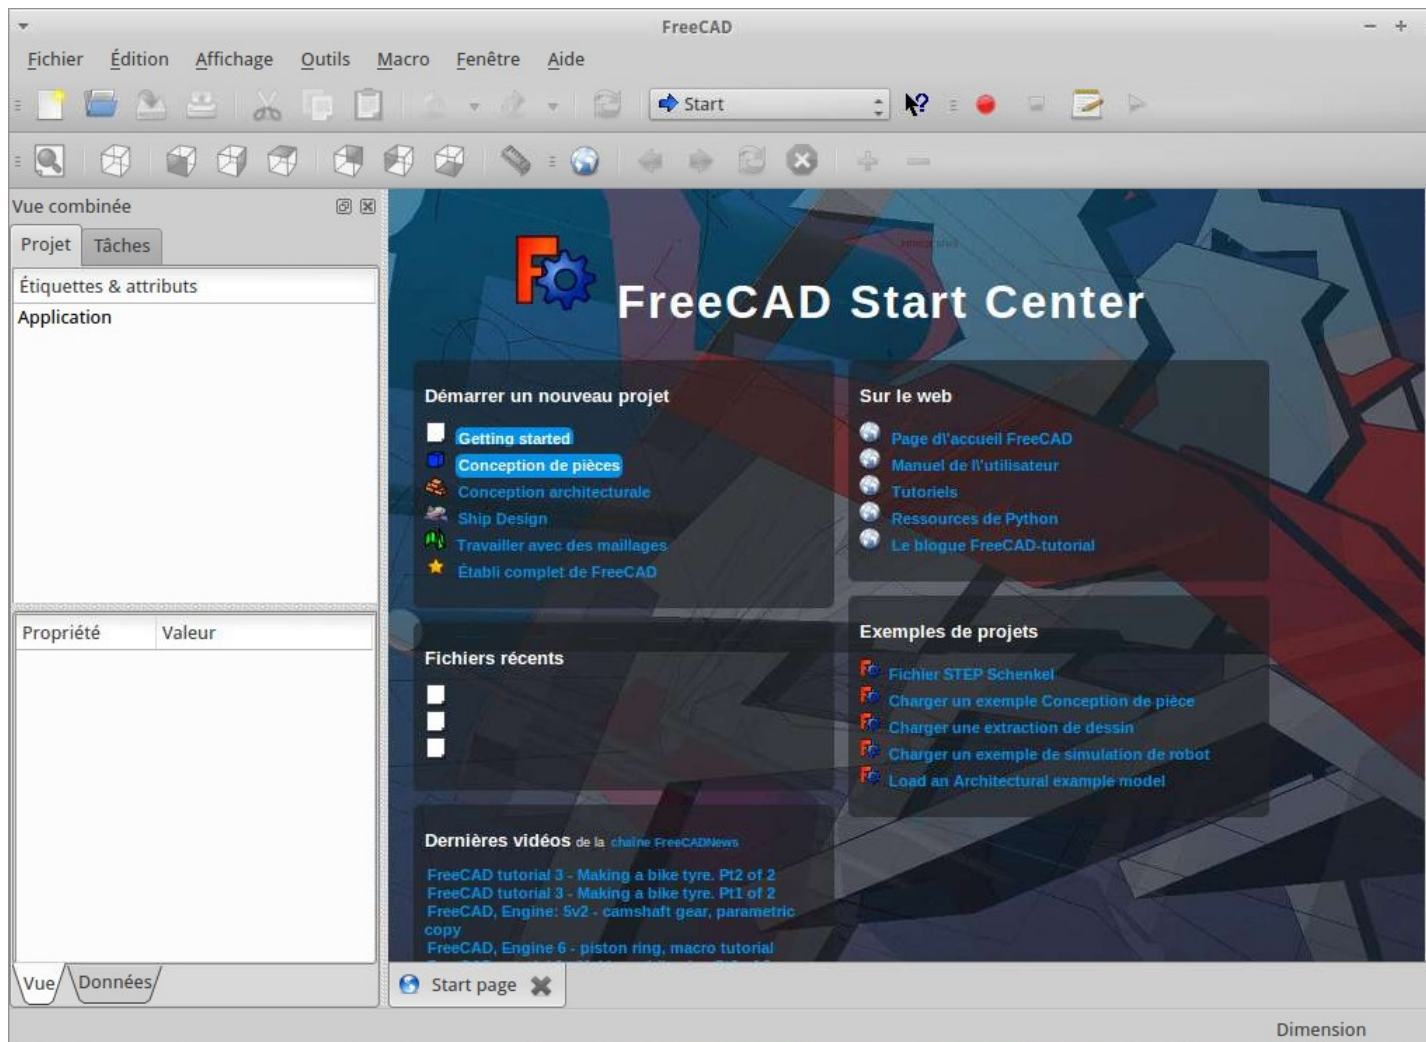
FreeCAD

Fichier Édition Affichage Outils Macro Fenêtre Aide

Start

Vue combinée

Projet Tâches

Étiquettes & attributs
Application

| Propriété | Valeur |
|---|---|

Vue Données

FreeCAD Start Center

Démarrer un nouveau projet
Getting started
Conception de pièces
Conception architecturale
Ship Design
Travailler avec des maillages
Établi complet de FreeCAD

Sur le web
Page d'accueil FreeCAD
Manuel de l'utilisateur
Tutoriels
Ressources de Python
Le blogue FreeCAD-tutorial

Fichiers récents

Exemples de projets
Fichier STEP Schenkel
Charger un exemple Conception de pièce
Charger une extraction de dessin
Charger un exemple de simulation de robot
Load an Architectural example model

Dernières vidéos de la chaîne FreeCADNews
FreeCAD tutorial 3 - Making a bike tyre. Pt2 of 2
FreeCAD tutorial 3 - Making a bike tyre. Pt1 of 2
FreeCAD, Engine: 5v2 - camshaft gear, parametric copy
FreeCAD, Engine 6 - piston ring, macro tutorial
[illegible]

Start page

Dimension